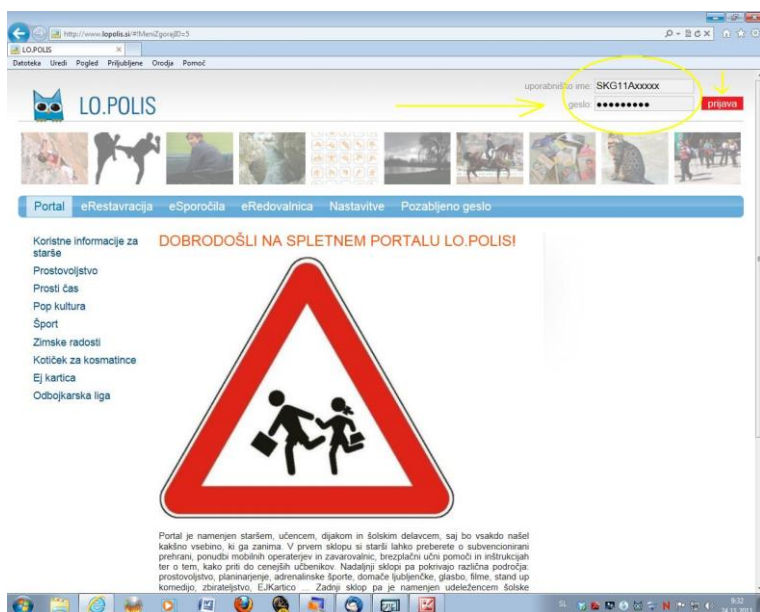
http://www.lopolis.si/#!MeniZgorajID=5

LO.POLIS

Datoteka Uredi Pogled Priljubljene Orodja Pomoč

uporabniško ime: SKG11Axxxxx

geslo: ••••••••••

prijava

LO.POLIS

Portal eRestavracija eSporočila eRedovalnica Nastavitve Pozabljeno geslo

Koristne informacije za starše
Prostovoljstvo
Prosti čas
Pop kultura
Šport
Zimske radosti
Kotiček za kosmatince
Ej kartica
Odbojkarska liga

DOBRODOŠLI NA SPLETNEM PORTALU LO.POLIS!

Portal je namenjen staršem, učencem, dijakom in šolskim delavcem, saj bo vsakdo našel kakšno vsebino, ki ga zanima. V prvem sklopu si starši lahko preberete o subvencionirani prehrani, ponudbi mobilnih operaterjev in zavarovalnic, brezplačni učni pomoči in inštrukcijah ter o tem, kako priti do cenejših učbenikov. Nadaljnji sklopi pa pokrivajo različna področja: prostovoljstvo, planinarjenje, adrenalinske športe, domače ljubljenčke, glasbo, filme, stand up komedijo, zbirateljstvo, EJKartico ... Zadnji sklop pa je namenjen udeležencem šolske

9:32